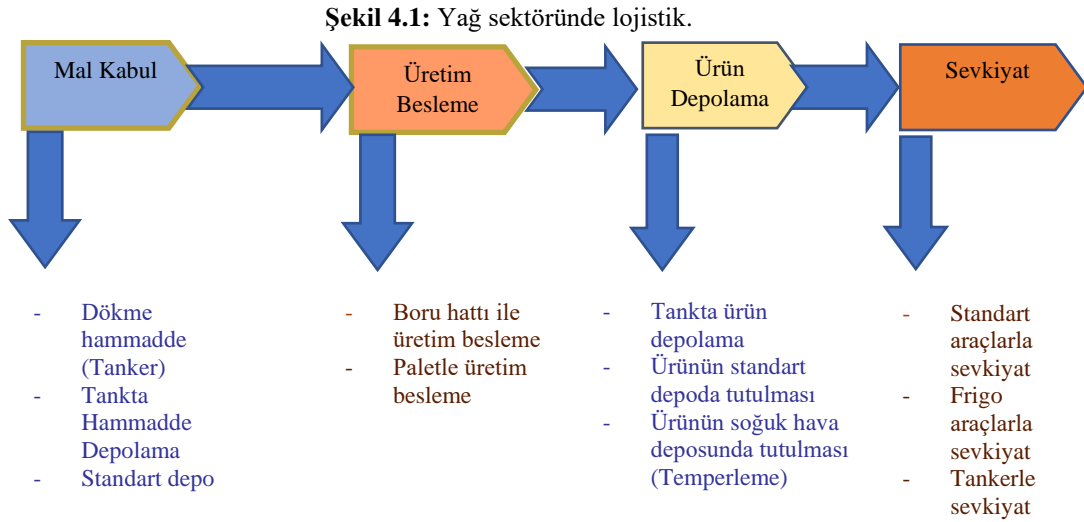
**Şekil 4.1:** Yağ sektöründe lojistik.

Mal Kabul

Üretim Besleme

Ürün Depolama

Sevkiyat

- Dökme hammadde (Tanker)
- Tankta Hammadde Depolama
- Standart depo

- Boru hattı ile üretim besleme
- Paletle üretim besleme

- Tankta ürün depolama
- Ürünün standart depoda tutulması
- Ürünün soğuk hava deposunda tutulması (Temperleme)

- Standart araçlarla sevkiyat
- Frigo araçlarla sevkiyat
- Tankerle sevkiyat